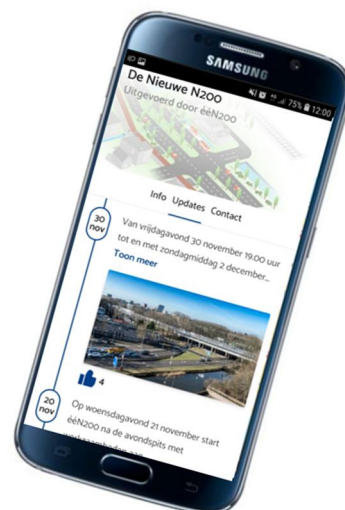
SAMSUNG

75% 12:00

De Nieuwe N200

Uitgevoerd door ééN200

Info Updates Contact

30 nov

Van vrijdagavond 30 november 19.00 uur tot en met zondagmiddag 2 december...

Toon meer

4

20 nov

Op woensdagavond 21 november start ééN200 na de avondspits met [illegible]